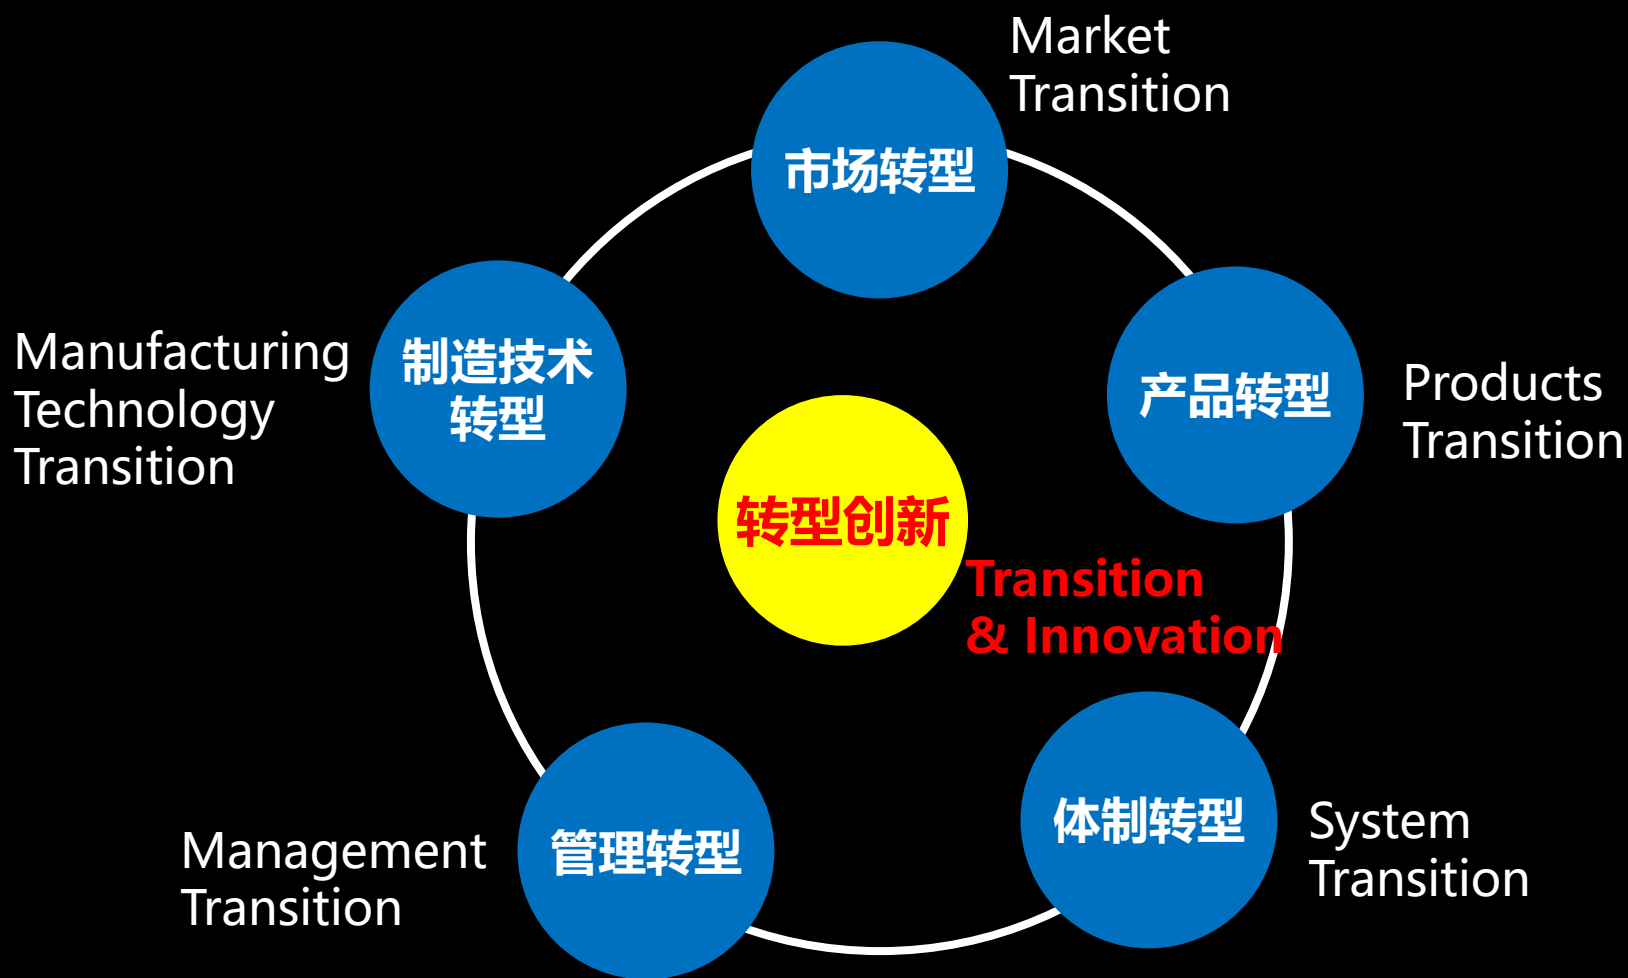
市场转型

Market Transition

制造技术转型

Manufacturing Technology Transition

产品转型

Products Transition

转型创新

Transition & Innovation

管理转型

Management Transition

体制转型

System Transition